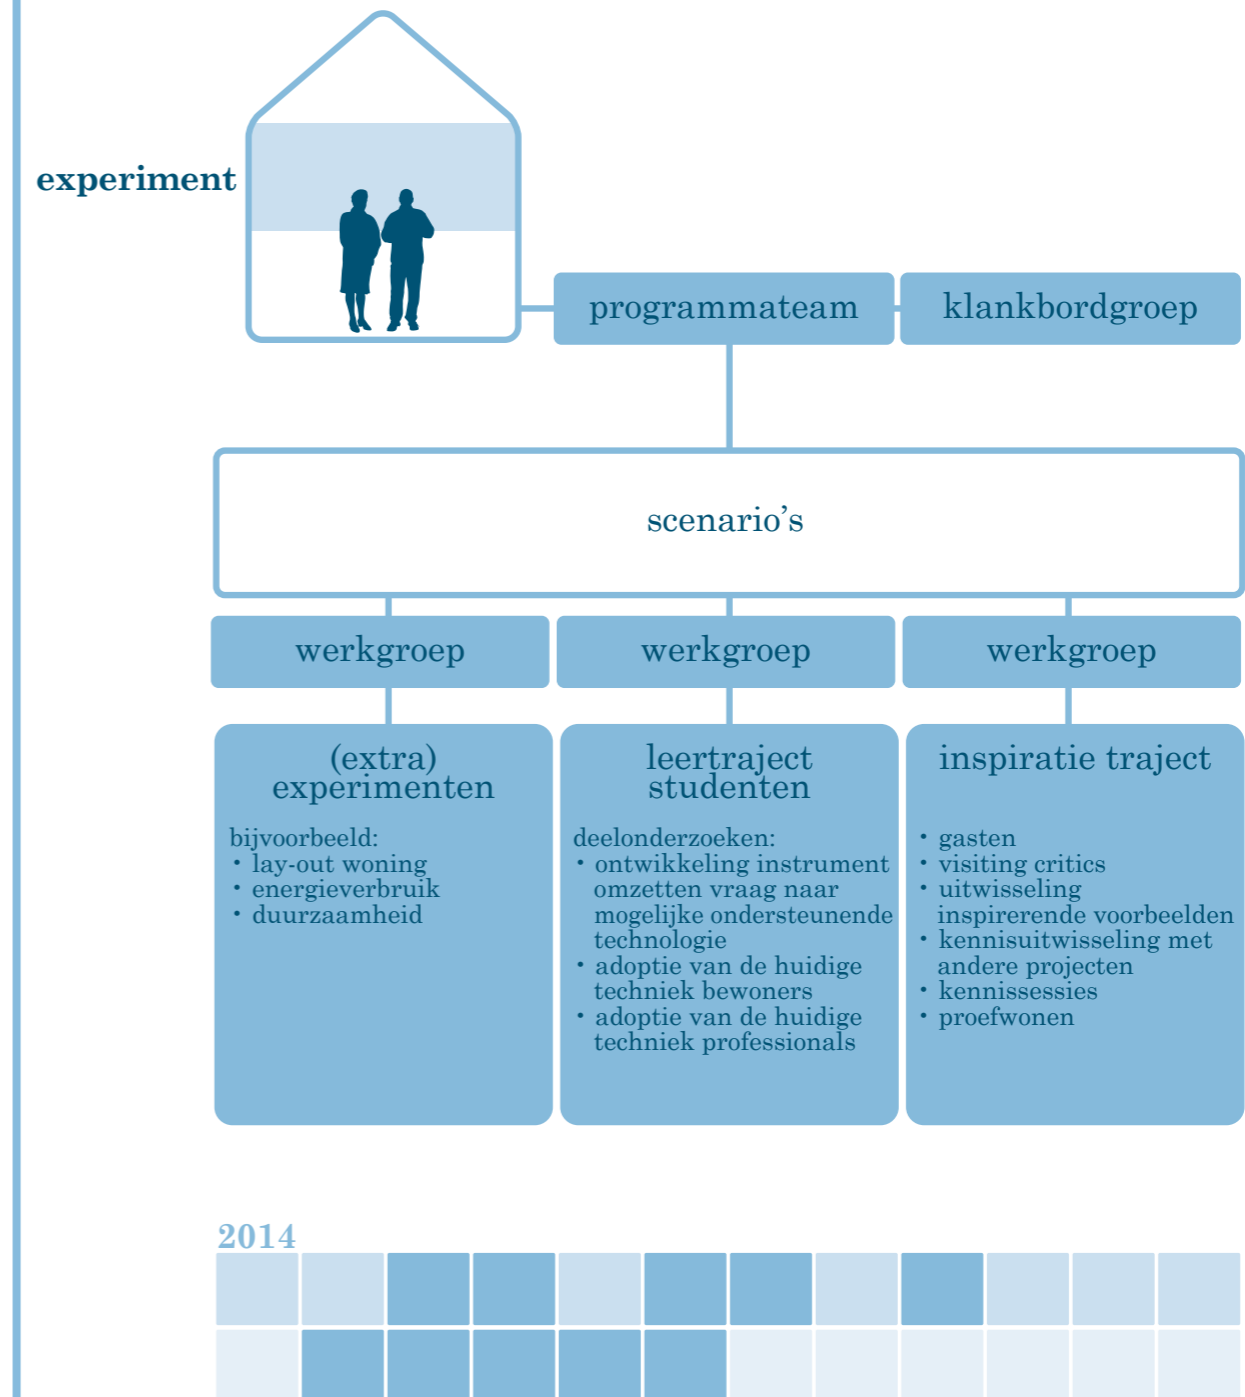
experiment

programmateam

klankbordgroep

scenario's

werkgroep

werkgroep

werkgroep

(extra) experimenten

bijvoorbeeld:
• lay-out woning
• energieverbruik
• duurzaamheid

leertraject studenten

deelonderzoeken:
• ontwikkeling instrument omzetten vraag naar mogelijke ondersteunende technologie
• adoptie van de huidige techniek bewoners
• adoptie van de huidige techniek professionals

inspiratie traject

• gasten
• visiting critics
• uitwisseling inspirerende voorbeelden
• kennisuitwisseling met andere projecten
• kennissessies
• proefwonen

2014